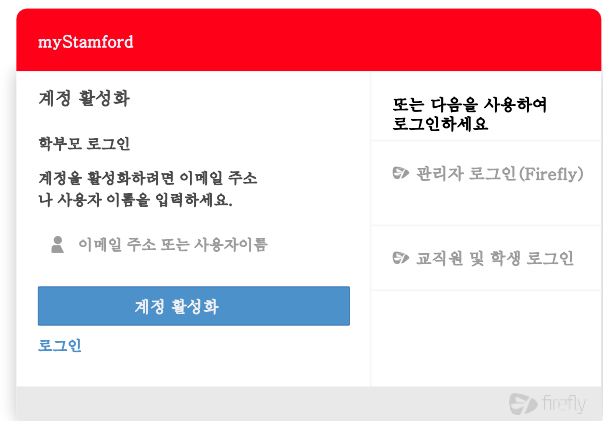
myStamford

계정 활성화

학부모 로그인

계정을 활성화하려면 이메일 주소나 사용자 이름을 입력하세요.

이메일 주소 또는 사용자이름

계정 활성화

로그인

또는 다음을 사용하여 로그인하세요

관리자 로그인(Firefly)

교직원 및 학생 로그인

firefly